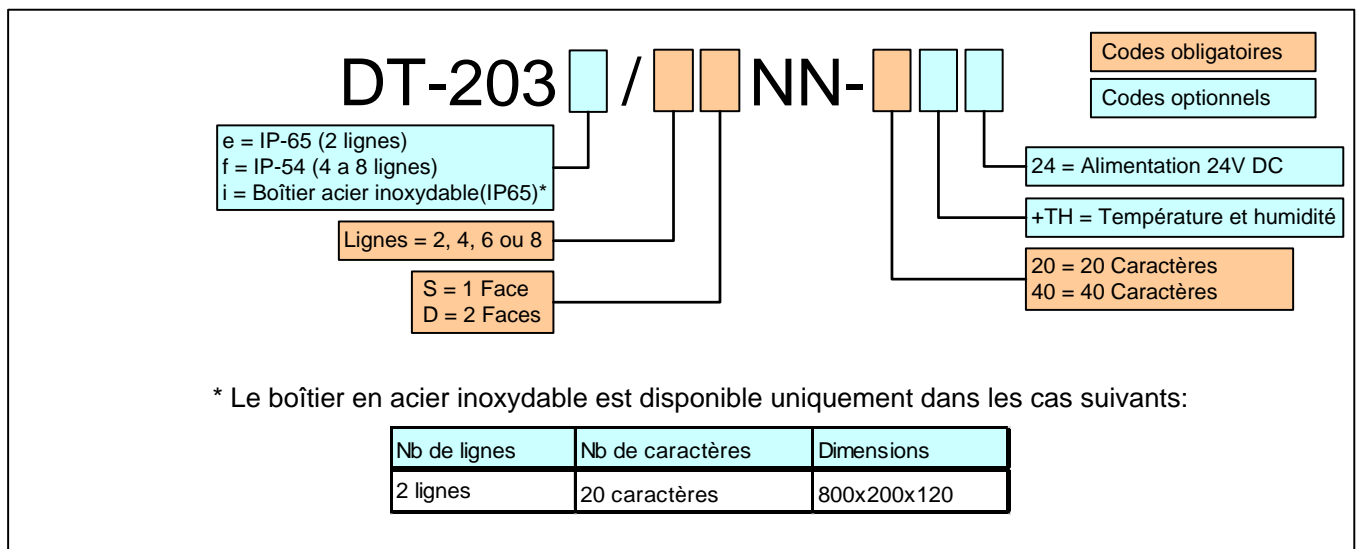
DT-203 / NN-

Codes obligatoires

Codes optionnels

e = IP-65 (2 lignes)
f = IP-54 (4 a 8 lignes)
i = Boîtier acier inoxydable(IP65)*

Lignes = 2, 4, 6 ou 8

S = 1 Face
D = 2 Faces

24 = Alimentation 24V DC

+TH = Température et humidité

20 = 20 Caractères
40 = 40 Caractères

* Le boîtier en acier inoxydable est disponible uniquement dans les cas suivants:

| Nb de lignes | Nb de caractères | Dimensions |
|---|---|---|
| 2 lignes | 20 caractères | 800x200x120 |